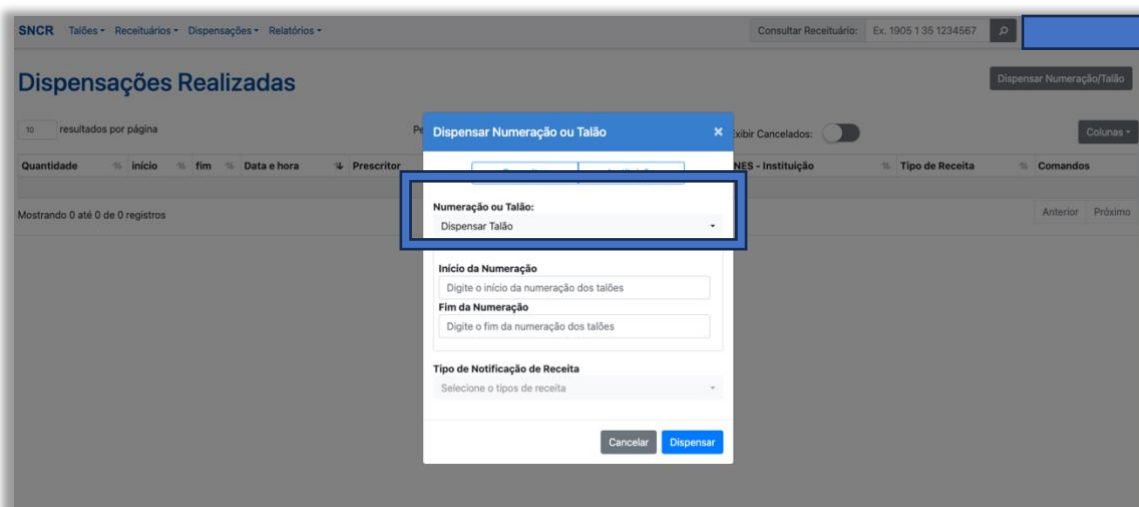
SNCR Talões ▾ Receituários ▾ Dispensações ▾ Relatórios ▾

Consultar Receituário: Ex. 1905 1 35 1234567

Dispensações Realizadas

Dispensar Numeração/Talão

10 resultados por página

Pe

Exibir Cancelados:

Colunas ▾

| Quantidade | início | fim | Data e hora | Prescritor | NES - Instituição | Tipo de Receita | Comandos |
|---|---|---|---|---|---|---|---|

Mostrando 0 até 0 de 0 registros

Anterior Próximo

Dispensar Numeração ou Talão ×

Numeração ou Talão:
Dispensar Talão

Início da Numeração
Digite o início da numeração dos talões

Fim da Numeração
Digite o fim da numeração dos talões

Tipo de Notificação de Receita
Selecione o tipos de receita

Cancelar Dispensar